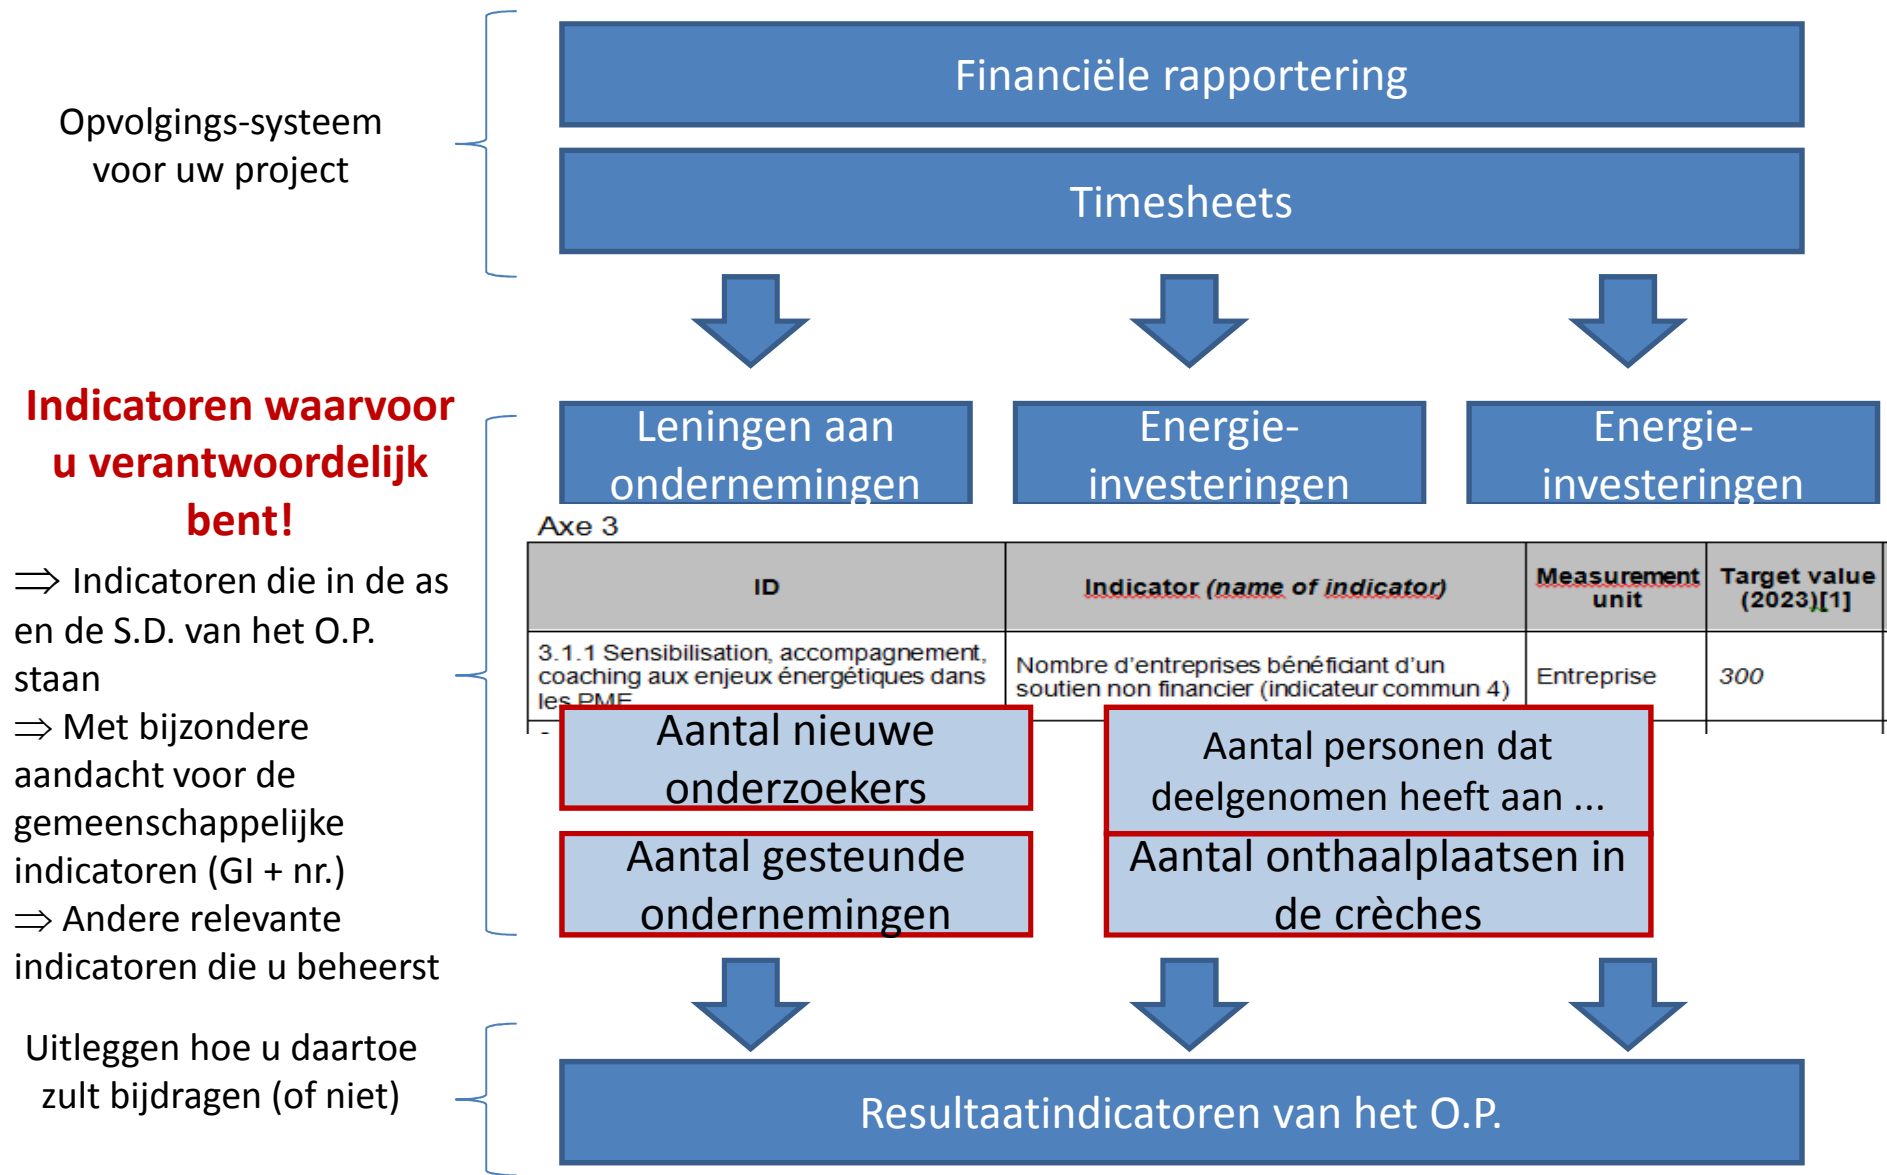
Opvolgings-systeem voor uw project

Financiële rapportering

Timesheets

Indicatoren waarvoor u verantwoordelijk bent!

⇒ Indicatoren die in de as en de S.D. van het O.P. staan
⇒ Met bijzondere aandacht voor de gemeenschappelijke indicatoren (GI + nr.)
⇒ Andere relevante indicatoren die u beheerst

Leningen aan ondernemingen

Energie-investeringen

Energie-investeringen

Axe 3

| ID | Indicator *(name of indicator)* | Measurement unit | Target value (2023)[1] |
|---|---|---|---|
| 3.1.1 Sensibilisation, accompagnement, coaching aux enjeux énergétiques dans les PME | Nombre d'entreprises bénéficiant d'un soutien non financier (indicateur commun 4) | Entreprise | *300* |

Aantal nieuwe onderzoekers

Aantal personen dat deelgenomen heeft aan ...

Aantal gesteunde ondernemingen

Aantal onthaalplaatsen in de crèches

Uitleggen hoe u daartoe zult bijdragen (of niet)

Resultaatindicatoren van het O.P.